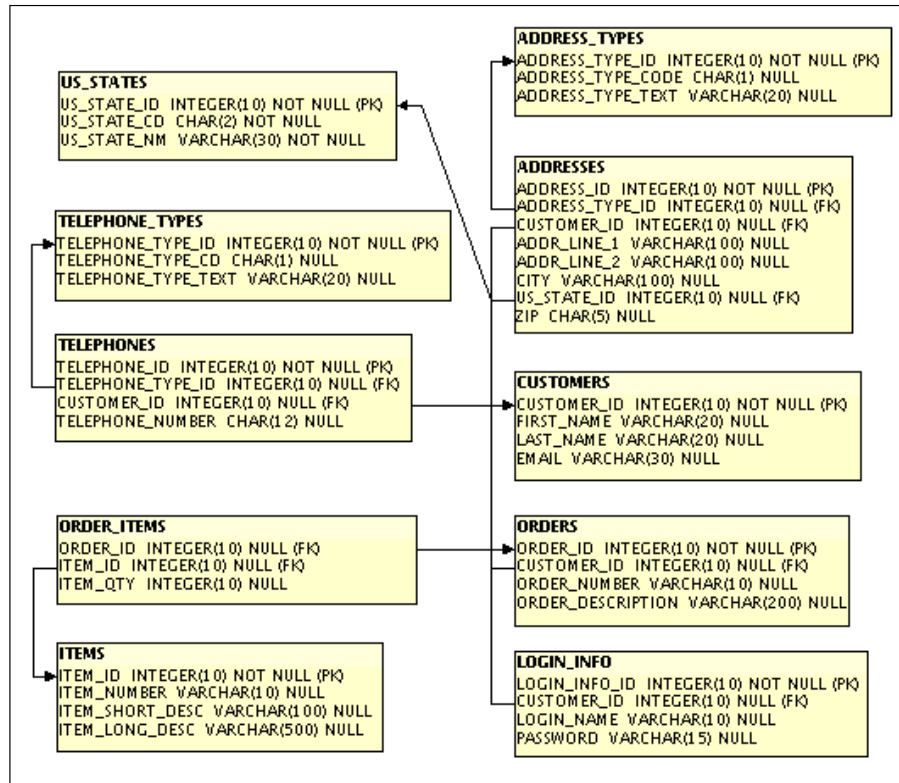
US_STATES
US_STATE_ID INTEGER(10) NOT NULL (PK)
US_STATE_CD CHAR(2) NOT NULL
US_STATE_NM VARCHAR(30) NOT NULL

TELEPHONE_TYPES
TELEPHONE_TYPE_ID INTEGER(10) NOT NULL (PK)
TELEPHONE_TYPE_CD CHAR(1) NULL
TELEPHONE_TYPE_TEXT VARCHAR(20) NULL

TELEPHONES
TELEPHONE_ID INTEGER(10) NOT NULL (PK)
TELEPHONE_TYPE_ID INTEGER(10) NULL (FK)
CUSTOMER_ID INTEGER(10) NULL (FK)
TELEPHONE_NUMBER CHAR(12) NULL

ORDER_ITEMS
ORDER_ID INTEGER(10) NULL (FK)
ITEM_ID INTEGER(10) NULL (FK)
ITEM_QTY INTEGER(10) NULL

ITEMS
ITEM_ID INTEGER(10) NOT NULL (PK)
ITEM_NUMBER VARCHAR(10) NULL
ITEM_SHORT_DESC VARCHAR(100) NULL
ITEM_LONG_DESC VARCHAR(500) NULL

ADDRESS_TYPES
ADDRESS_TYPE_ID INTEGER(10) NOT NULL (PK)
ADDRESS_TYPE_CODE CHAR(1) NULL
ADDRESS_TYPE_TEXT VARCHAR(20) NULL

ADDRESSES
ADDRESS_ID INTEGER(10) NOT NULL (PK)
ADDRESS_TYPE_ID INTEGER(10) NULL (FK)
CUSTOMER_ID INTEGER(10) NULL (FK)
ADDR_LINE_1 VARCHAR(100) NULL
ADDR_LINE_2 VARCHAR(100) NULL
CITY VARCHAR(100) NULL
US_STATE_ID INTEGER(10) NULL (FK)
ZIP CHAR(5) NULL

CUSTOMERS
CUSTOMER_ID INTEGER(10) NOT NULL (PK)
FIRST_NAME VARCHAR(20) NULL
LAST_NAME VARCHAR(20) NULL
EMAIL VARCHAR(30) NULL

ORDERS
ORDER_ID INTEGER(10) NOT NULL (PK)
CUSTOMER_ID INTEGER(10) NULL (FK)
ORDER_NUMBER VARCHAR(10) NULL
ORDER_DESCRIPTION VARCHAR(200) NULL

LOGIN_INFO
LOGIN_INFO_ID INTEGER(10) NOT NULL (PK)
CUSTOMER_ID INTEGER(10) NULL (FK)
LOGIN_NAME VARCHAR(10) NULL
PASSWORD VARCHAR(15) NULL